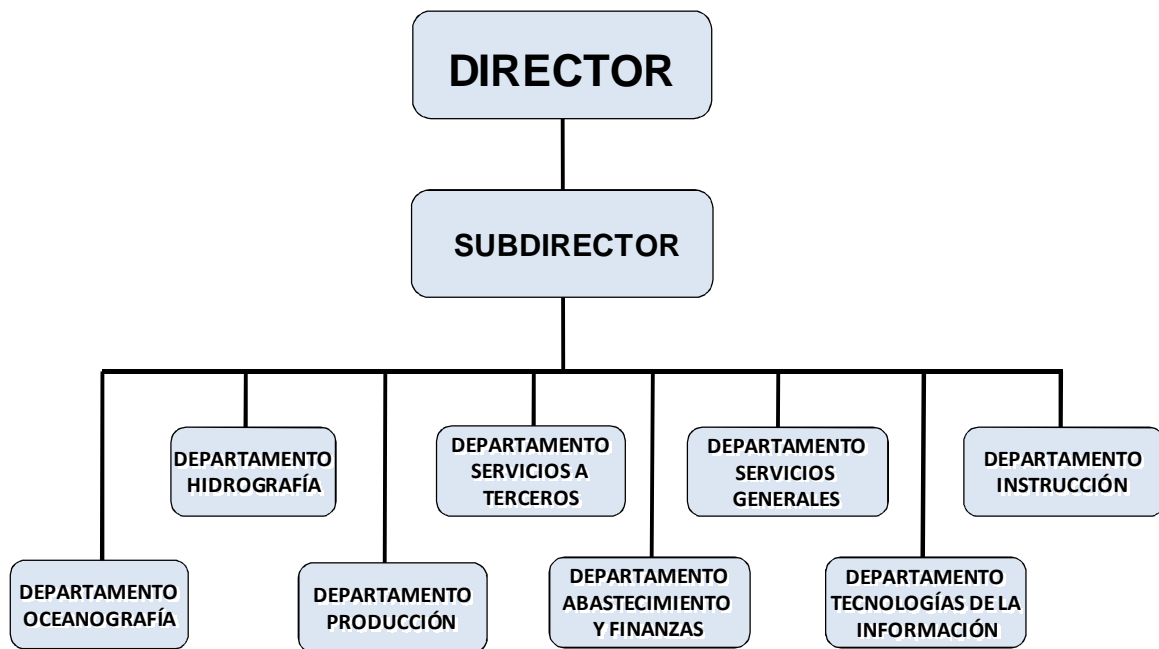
DIRECTOR

SUBDIRECTOR

DEPARTAMENTO HIDROGRAFÍA

DEPARTAMENTO SERVICIOS A TERCEROS

DEPARTAMENTO SERVICIOS GENERALES

DEPARTAMENTO INSTRUCCIÓN

DEPARTAMENTO OCEANOGRAFÍA

DEPARTAMENTO PRODUCCIÓN

DEPARTAMENTO ABASTECIMIENTO Y FINANZAS

DEPARTAMENTO TECNOLOGÍAS DE LA INFORMACIÓN